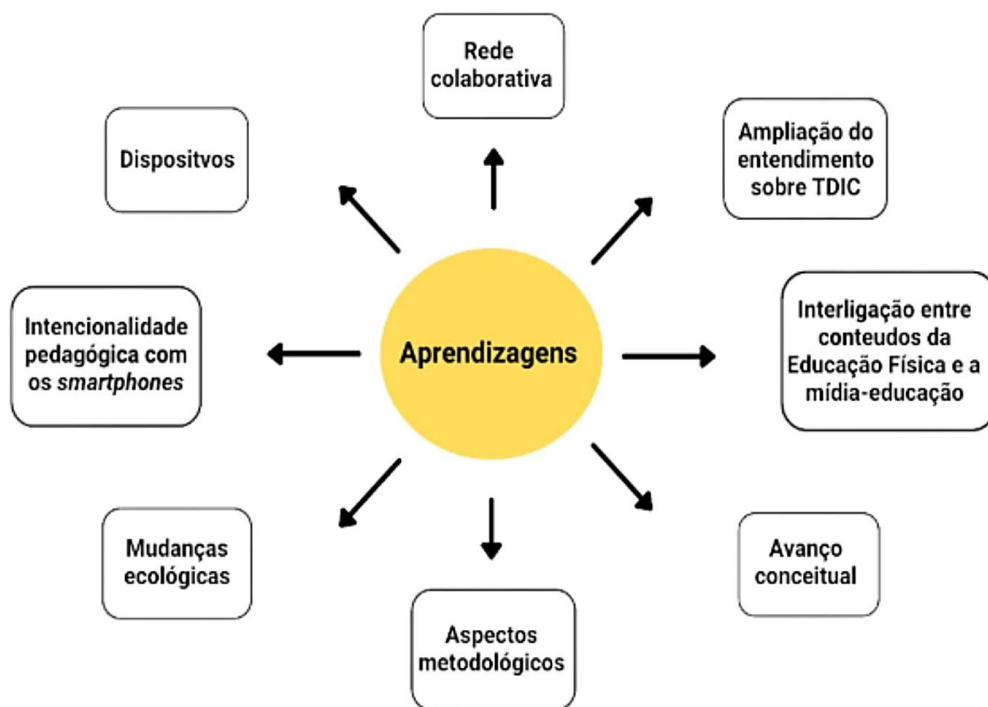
Rede colaborativa

Dispositvos

Ampliação do entendimento sobre TDIC

Intencionalidade pedagógica com os *smartphones*

Aprendizagens

Interligação entre conteudos da Educação Física e a mídia-educação

Mudanças ecológicas

Aspectos metodológicos

Avanço conceitual